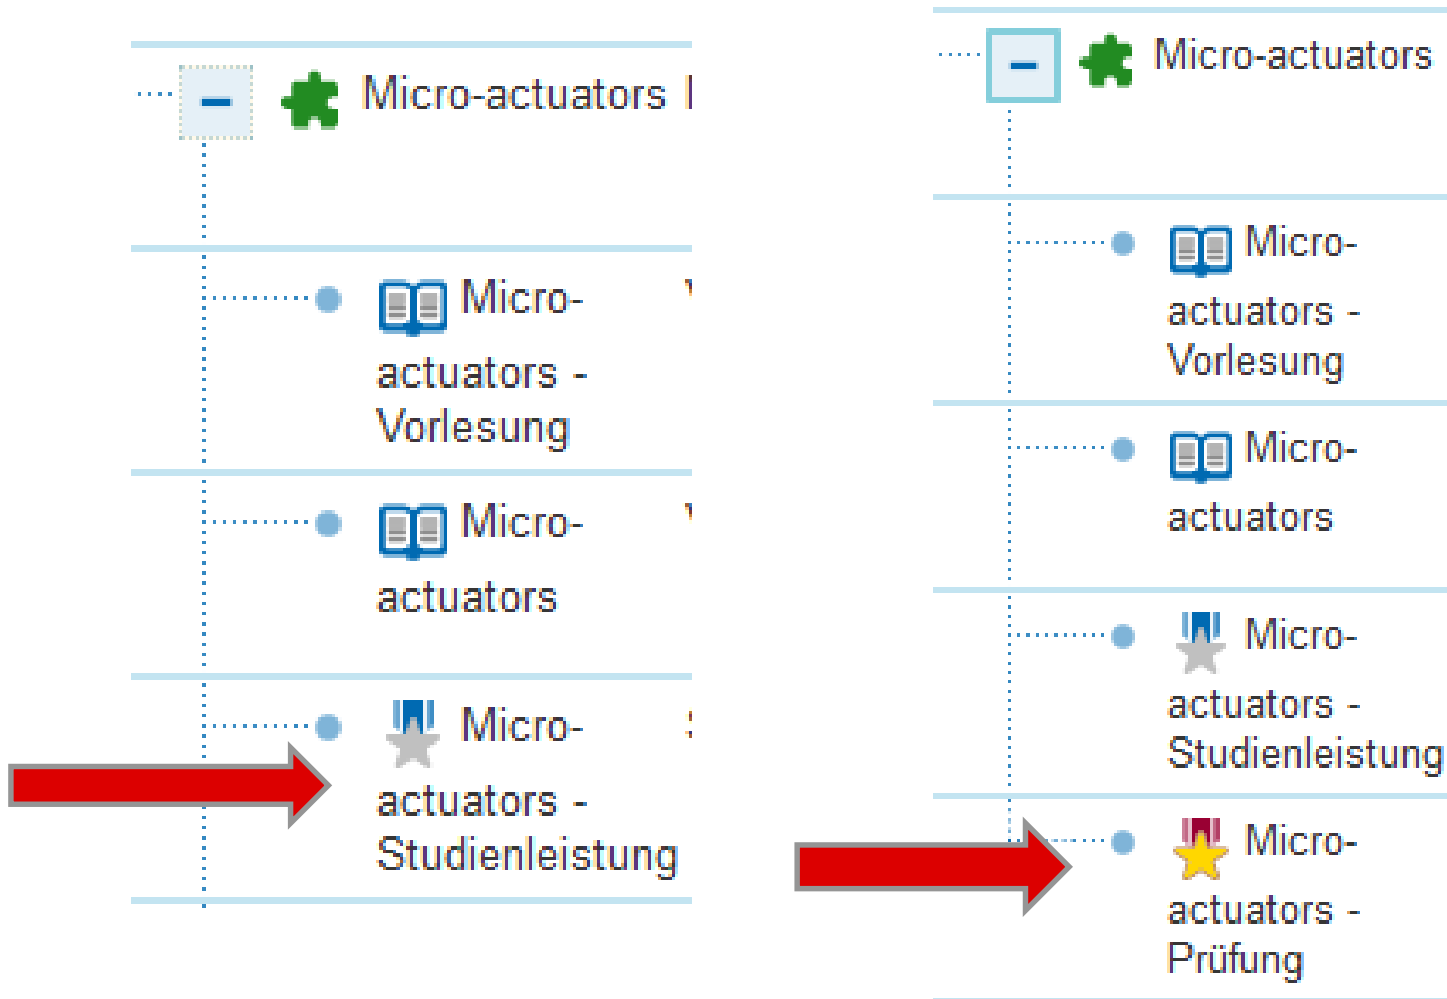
Micro-actuators

Micro-actuators - Vorlesung

Micro-actuators

Micro-actuators - Studienleistung

Micro-actuators

Micro-actuators - Vorlesung

Micro-actuators

Micro-actuators - Studienleistung

Micro-actuators - Prüfung